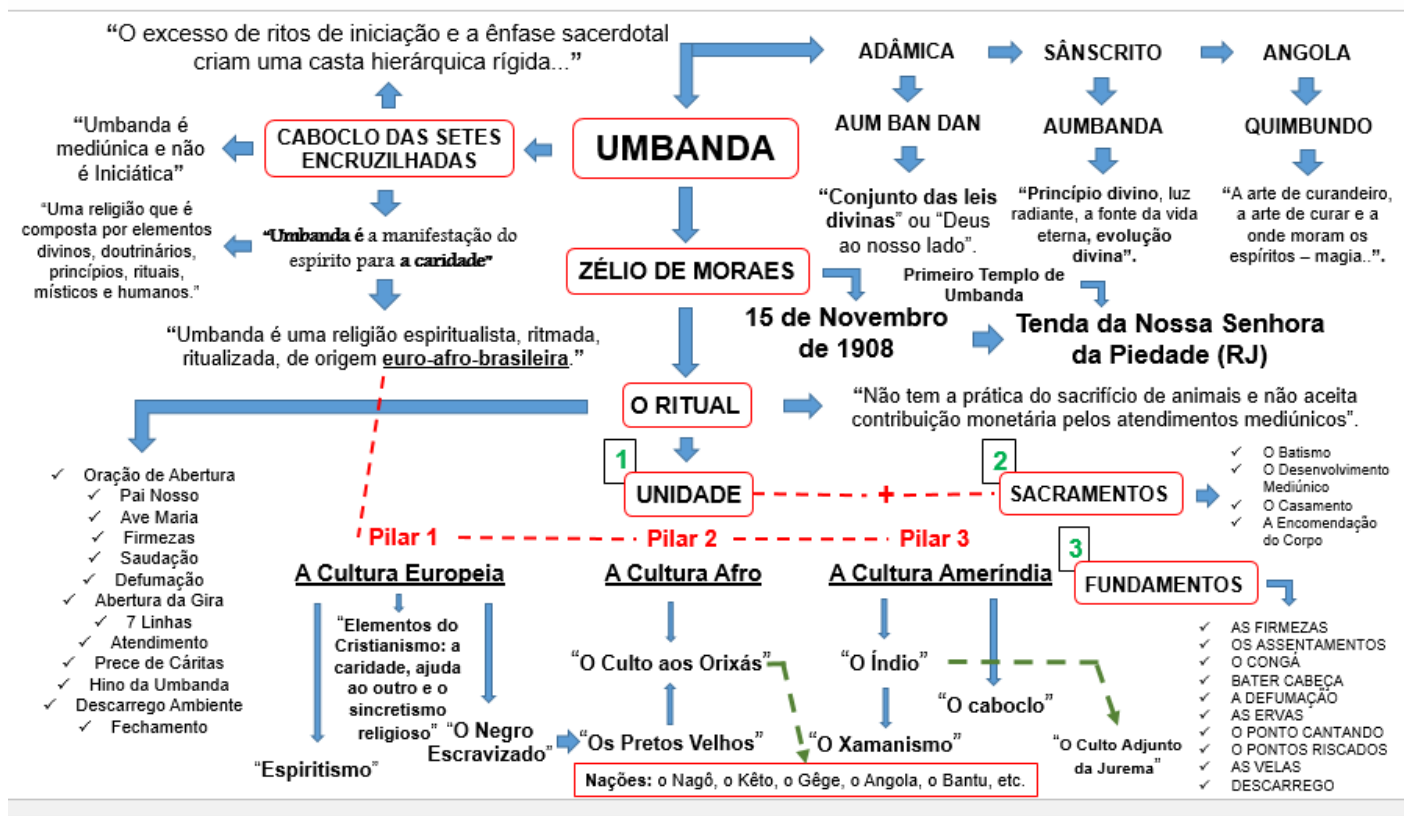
"O excesso de ritos de iniciação e a ênfase sacerdotal criam uma casta hierárquica rígida..."

ADÂMICA
AUM BAN DAN
"Conjunto das leis divinas" ou "Deus ao nosso lado".

SÂNSCRITO
AUMBANDA
"Princípio divino, luz radiante, a fonte da vida eterna, evolução divina".

ANGOLA
QUIMBUNDO
"A arte de curandeiro, a arte de curar e a onde moram os espíritos – magia..".

"Umbanda é mediúnica e não é Iniciática"

CABOCLO DAS SETES ENCRUZILHADAS

UMBANDA

"Uma religião que é composta por elementos divinos, doutrinários, princípios, rituais, místicos e humanos."

"Umbanda é a manifestação do espírito para a caridade"

ZÉLIO DE MORAES

Primeiro Templo de Umbanda

15 de Novembro de 1908

Tenda da Nossa Senhora da Piedade (RJ)

"Umbanda é uma religião espiritualista, ritmada, ritualizada, de origem euro-afro-brasileira."

O RITUAL

"Não tem a prática do sacrifício de animais e não aceita contribuição monetária pelos atendimentos mediúnicos".

✓ Oração de Abertura
✓ Pai Nosso
✓ Ave Maria
✓ Firmezas
✓ Saudação
✓ Defumação
✓ Abertura da Gira
✓ 7 Linhas
✓ Atendimento
✓ Prece de Cáritas
✓ Hino da Umbanda
✓ Descarrego Ambiente
✓ Fechamento

1
UNIDADE
+
2
SACRAMENTOS

✓ O Batismo
✓ O Desenvolvimento Mediúnico
✓ O Casamento
✓ A Encomendação do Corpo

Pilar 1
Pilar 2
Pilar 3

3
FUNDAMENTOS

A Cultura Europeia
A Cultura Afro
A Cultura Ameríndia

✓ AS FIRMEZAS
✓ OS ASSENTAMENTOS
✓ O CONGÁ
✓ BATER CABEÇA
✓ A DEFUMAÇÃO
✓ AS ERVAS
✓ O PONTO CANTANDO
✓ O PONTOS RISCADOS
✓ AS VELAS
✓ DESCARREGO

"Elementos do Cristianismo: a caridade, ajuda ao outro e o sincretismo religioso"

"O Culto aos Orixás"

"O Índio"

"O caboclo"

"O Negro Escravizado"

"Os Pretos Velhos"

"O Xamanismo"

"O Culto Adjunto da Jurema"

"Espiritismo"

Nações: o Nagô, o Kêto, o Gêge, o Angola, o Bantu, etc.